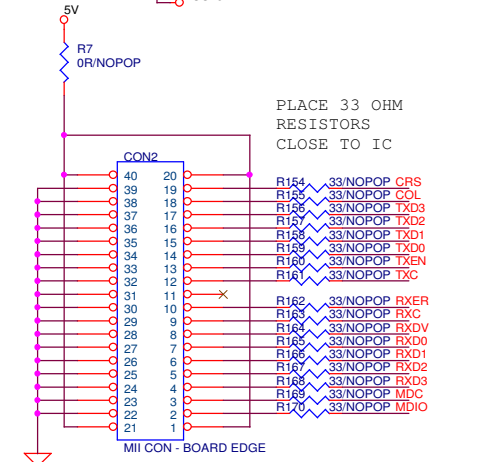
5V

R7
0R/NOPOP

PLACE 33 OHM
RESISTORS
CLOSE TO IC

CON2

| | |
|---|---|
| 40 | 20 |
| 39 | 19 |
| 38 | 18 |
| 37 | 17 |
| 36 | 16 |
| 35 | 15 |
| 34 | 14 |
| 33 | 13 |
| 32 | 12 |
| 31 | 11 |
| 30 | 10 |
| 29 | 9 |
| 28 | 8 |
| 27 | 7 |
| 26 | 6 |
| 25 | 5 |
| 24 | 4 |
| 23 | 3 |
| 22 | 2 |
| 21 | 1 |

MII CON - BOARD EDGE

R154 33/NOPOP CRS
R155 33/NOPOP COL
R156 33/NOPOP TXD3
R157 33/NOPOP TXD2
R158 33/NOPOP TXD1
R159 33/NOPOP TXD0
R160 33/NOPOP TXEN
R161 33/NOPOP TXC
R162 33/NOPOP RXER
R163 33/NOPOP RXC
R164 33/NOPOP RXDV
R165 33/NOPOP RXD0
R166 33/NOPOP RXD1
R167 33/NOPOP RXD2
R168 33/NOPOP RXD3
R169 33/NOPOP MDC
R170 33/NOPOP MDIO